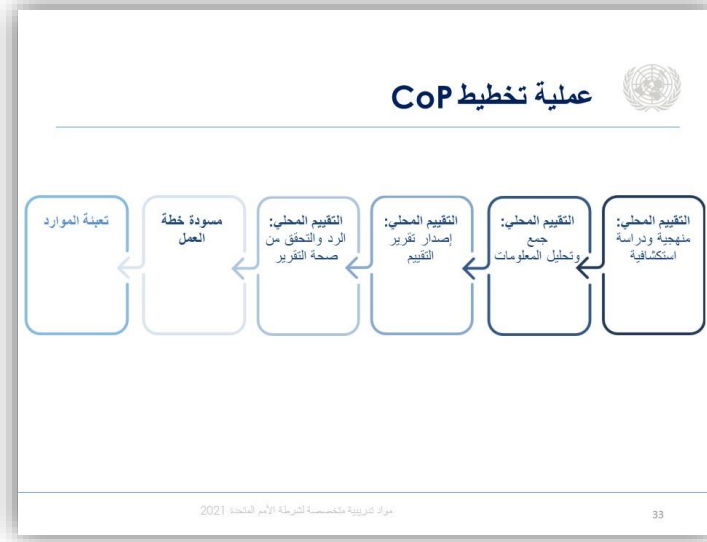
عملية تخطيط CoP

التقييم المحلي: منهجية ودراسة استكشافية

التقييم المحلي: جمع وتحليل المعلومات

التقييم المحلي: إصدار تقرير التقييم

التقييم المحلي: الرد والتحقق من صحة التقرير

مسودة خطة العمل

تعبئة الموارد

مواد تدريبية متخصصة لشرطة الأمم المتحدة 2021

33